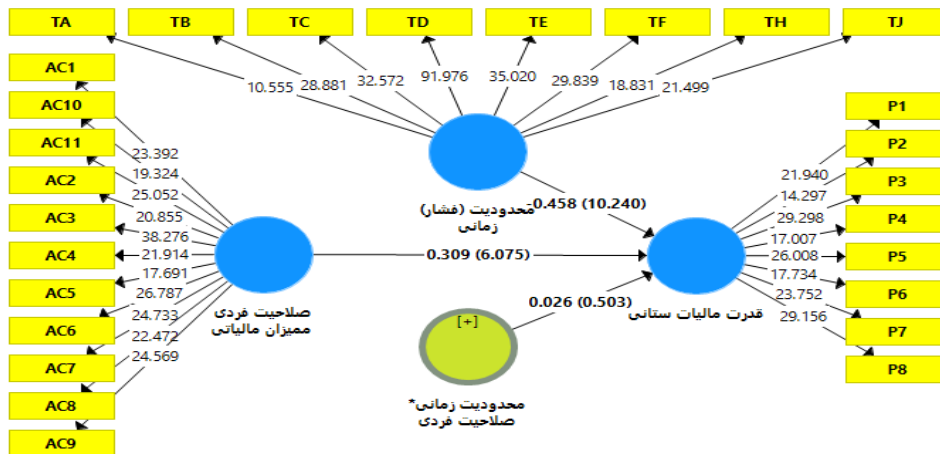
TA
TB
TC
TD
TE
TF
TH
TJ

10.555
28.881
32.572
91.976
35.020
29.839
18.831
21.499

محدودیت (فشار) زمانی

AC1
AC10
AC11
AC2
AC3
AC4
AC5
AC6
AC7
AC8
AC9

23.392
19.324
25.052
20.855
38.276
21.914
17.691
26.787
24.733
22.472
24.569

صلاحیت فردی ممیزان مالیاتی

0.458 (10.240)

0.309 (6.075)

[+]

0.026 (0.503)

محدودیت زمانی* صلاحیت فردی

قدرت مالیات ستانی

21.940
14.297
29.298
17.007
26.008
17.734
23.752
29.156

P1
P2
P3
P4
P5
P6
P7
P8